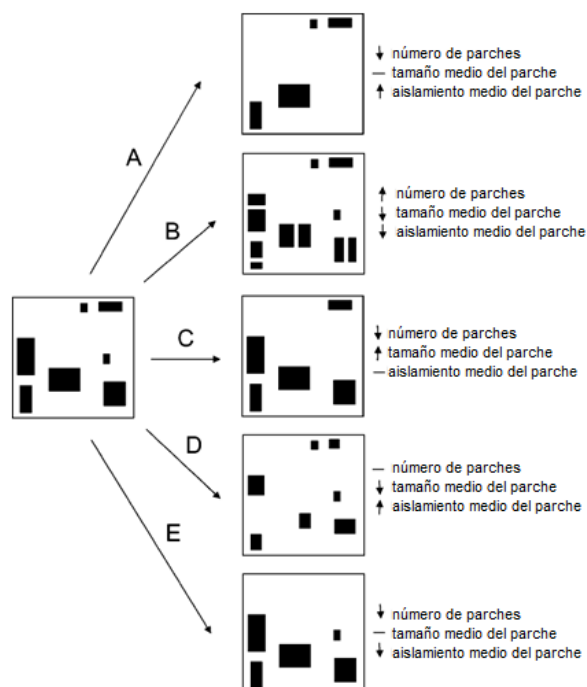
A

↓ número de parches
— tamaño medio del parche
↑ aislamiento medio del parche

B

↑ número de parches
↓ tamaño medio del parche
↓ aislamiento medio del parche

C

↓ número de parches
↑ tamaño medio del parche
— aislamiento medio del parche

D

— número de parches
↓ tamaño medio del parche
↑ aislamiento medio del parche

E

↓ número de parches
— tamaño medio del parche
↓ aislamiento medio del parche